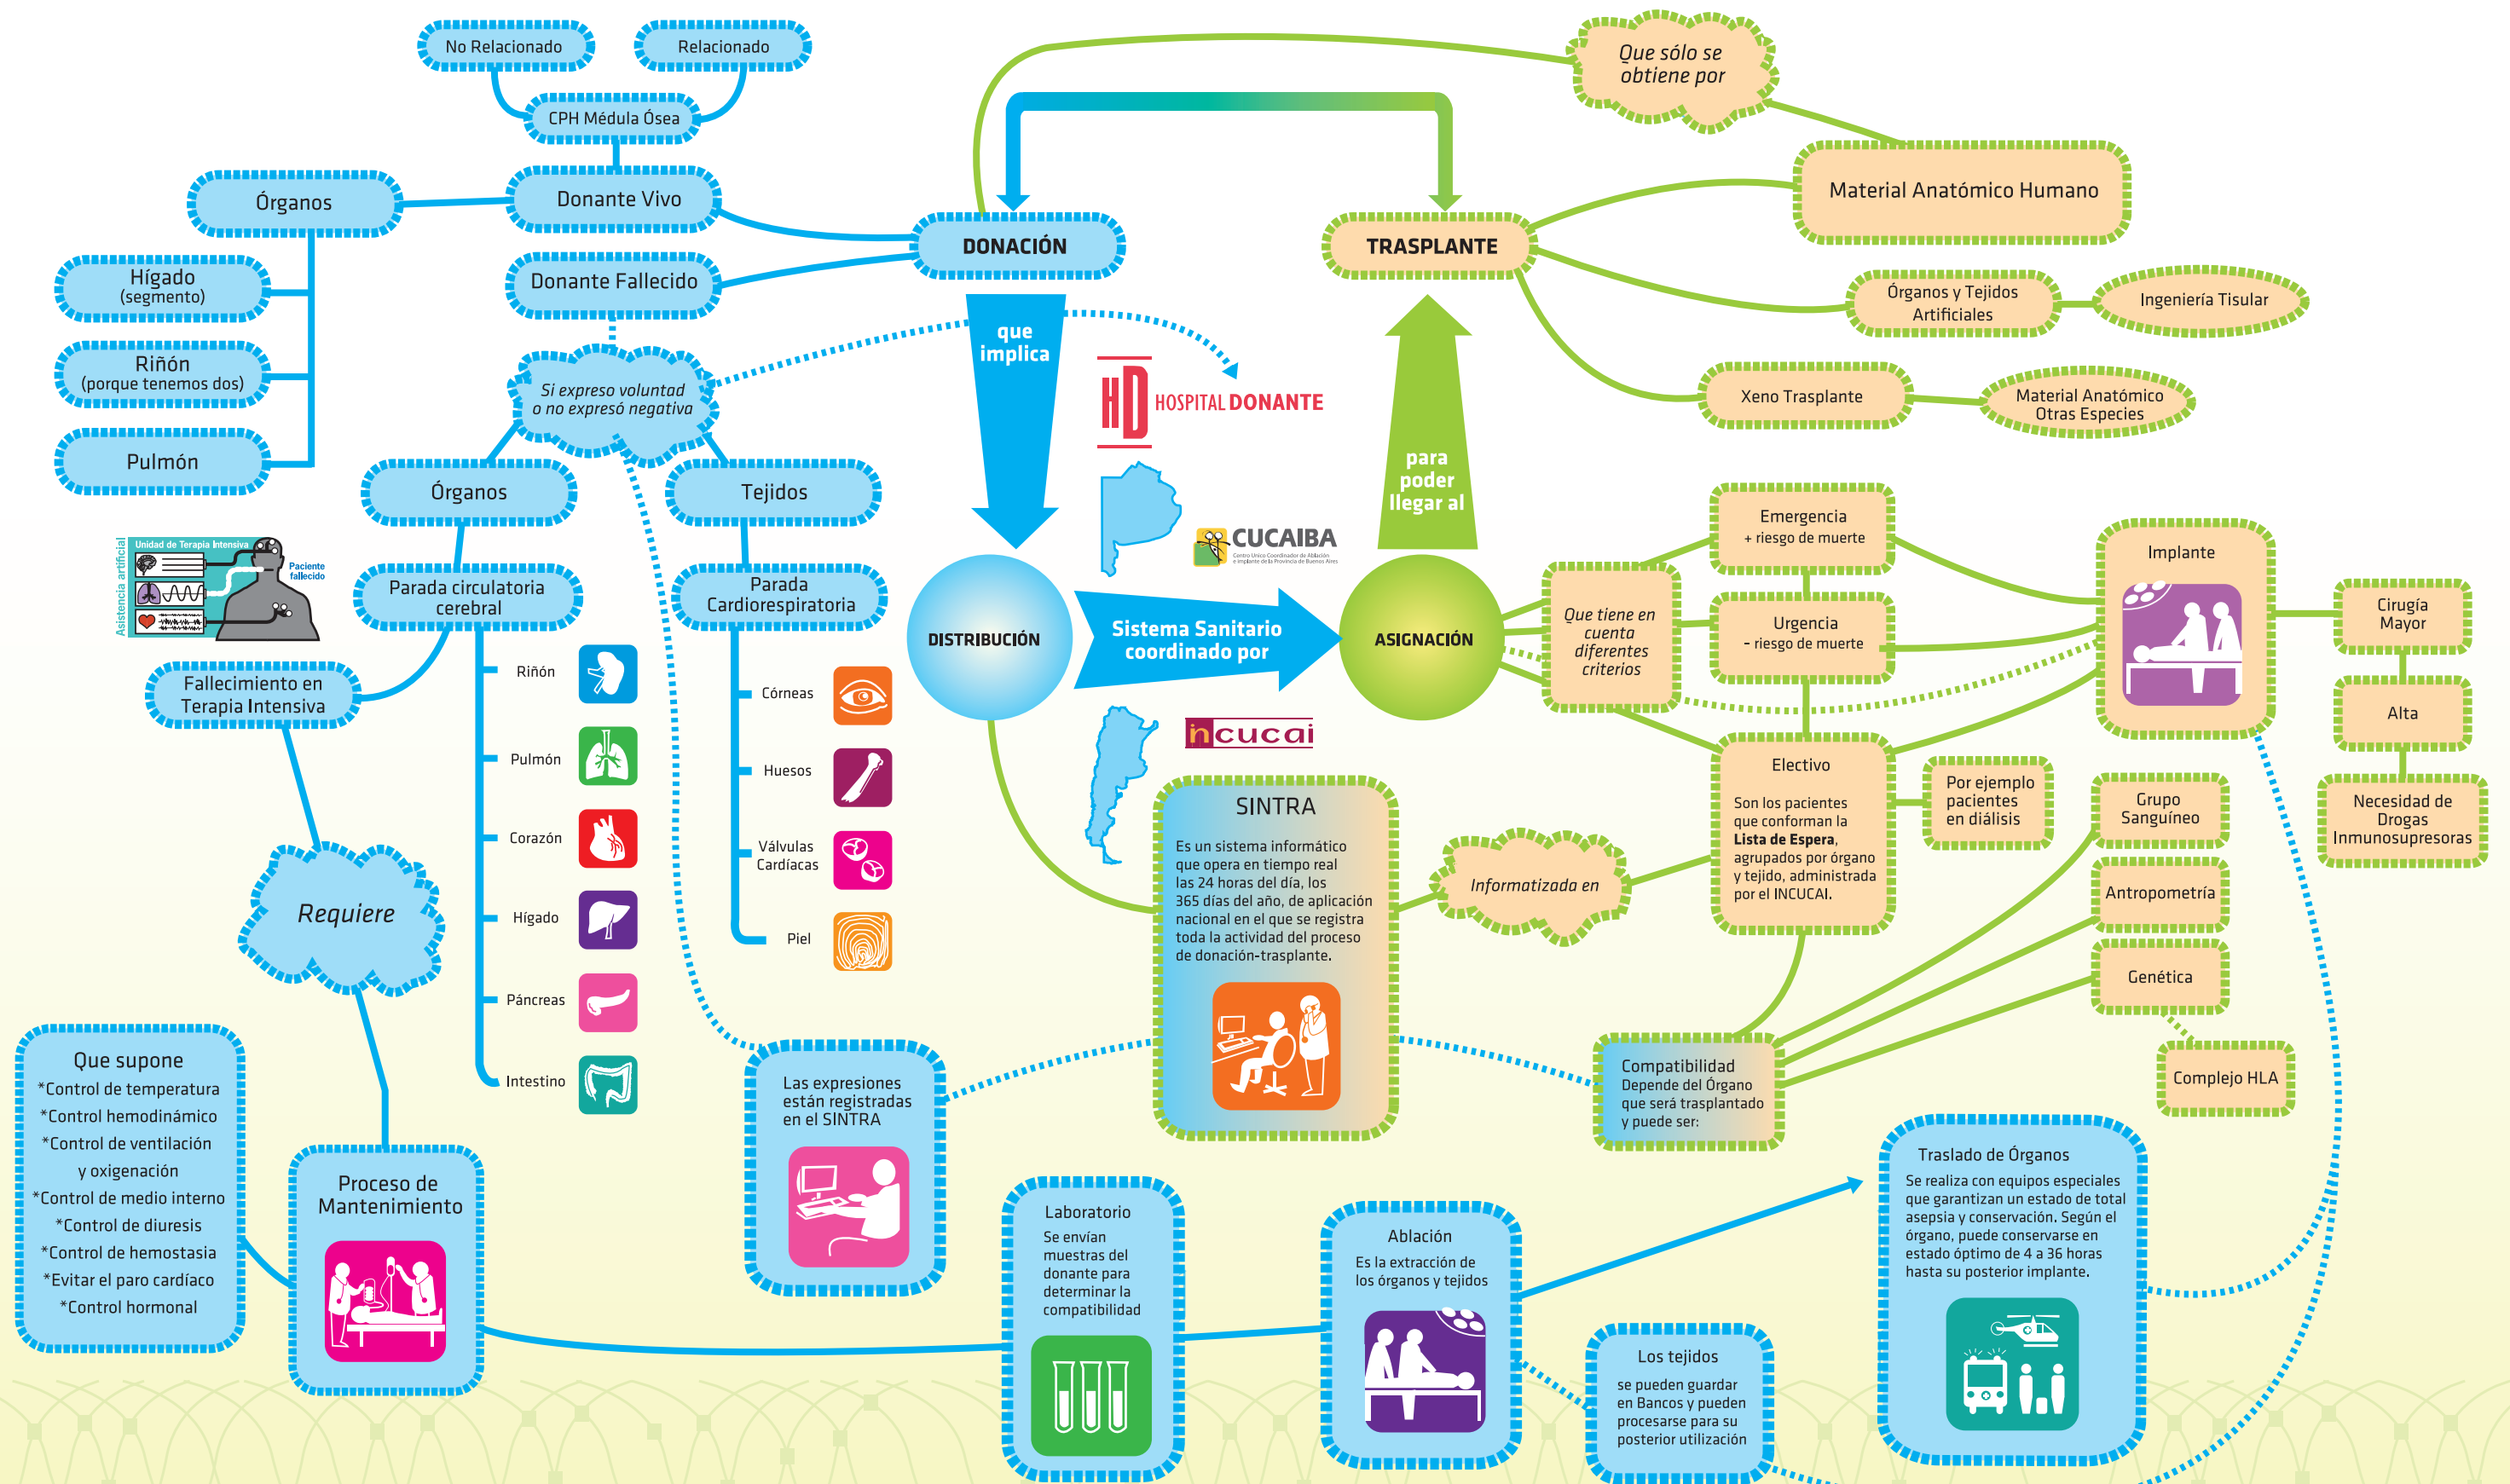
No Relacionado
Relacionado
CPH Médula Ósea
Órganos
Donante Vivo
Hígado (segmento)
Riñón (porque tenemos dos)
Pulmón
Donante Fallecido
DONACIÓN
TRASPLANTE
Que sólo se obtiene por
Material Anatómico Humano
Órganos y Tejidos Artificiales
Ingeniería Tisular
Xeno Trasplante
Material Anatómico Otras Especies
Si expresó voluntad o no expresó negativa
que implica
HD HOSPITAL DONANTE
CUCAIBA
incucai
para poder llegar al
Órganos
Tejidos
Parada circulatoria cerebral
Parada Cardiorespiratoria
Unidad de Terapia Intensiva
Paciente fallecido
Asistencia artificial
Fallecimiento en Terapia Intensiva
Riñón
Pulmón
Corazón
Hígado
Páncreas
Intestino
Córneas
Huesos
Válvulas Cardíacas
Piel
DISTRIBUCIÓN
Sistema Sanitario coordinado por
ASIGNACIÓN
Que tiene en cuenta diferentes criterios
Emergencia + riesgo de muerte
Urgencia - riesgo de muerte
Electivo
Son los pacientes que conforman la Lista de Espera, agrupados por órgano y tejido, administrada por el INCUCAI.
Por ejemplo pacientes en diálisis
Implante
Cirugía Mayor
Alta
Necesidad de Drogas Inmunosupresoras
Grupo Sanguíneo
Antropometría
Genética
Complejo HLA
Requiere
SINTRA
Es un sistema informático que opera en tiempo real las 24 horas del día, los 365 días del año, de aplicación nacional en el que se registra toda la actividad del proceso de donación-trasplante.
Informatizada en
Compatibilidad
Depende del Órgano que será trasplantado y puede ser:
Que supone
*Control de temperatura
*Control hemodinámico
*Control de ventilación y oxigenación
*Control de medio interno
*Control de diuresis
*Control de hemostasia
*Evitar el paro cardíaco
*Control hormonal
Proceso de Mantenimiento
Las expresiones están registradas en el SINTRA
Laboratorio
Se envían muestras del donante para determinar la compatibilidad
Ablación
Es la extracción de los órganos y tejidos
Los tejidos
se pueden guardar en Bancos y pueden procesarse para su posterior utilización
Traslado de Órganos
Se realiza con equipos especiales que garantizan un estado de total asepsia y conservación. Según el órgano, puede conservarse en estado óptimo de 4 a 36 horas hasta su posterior implante.